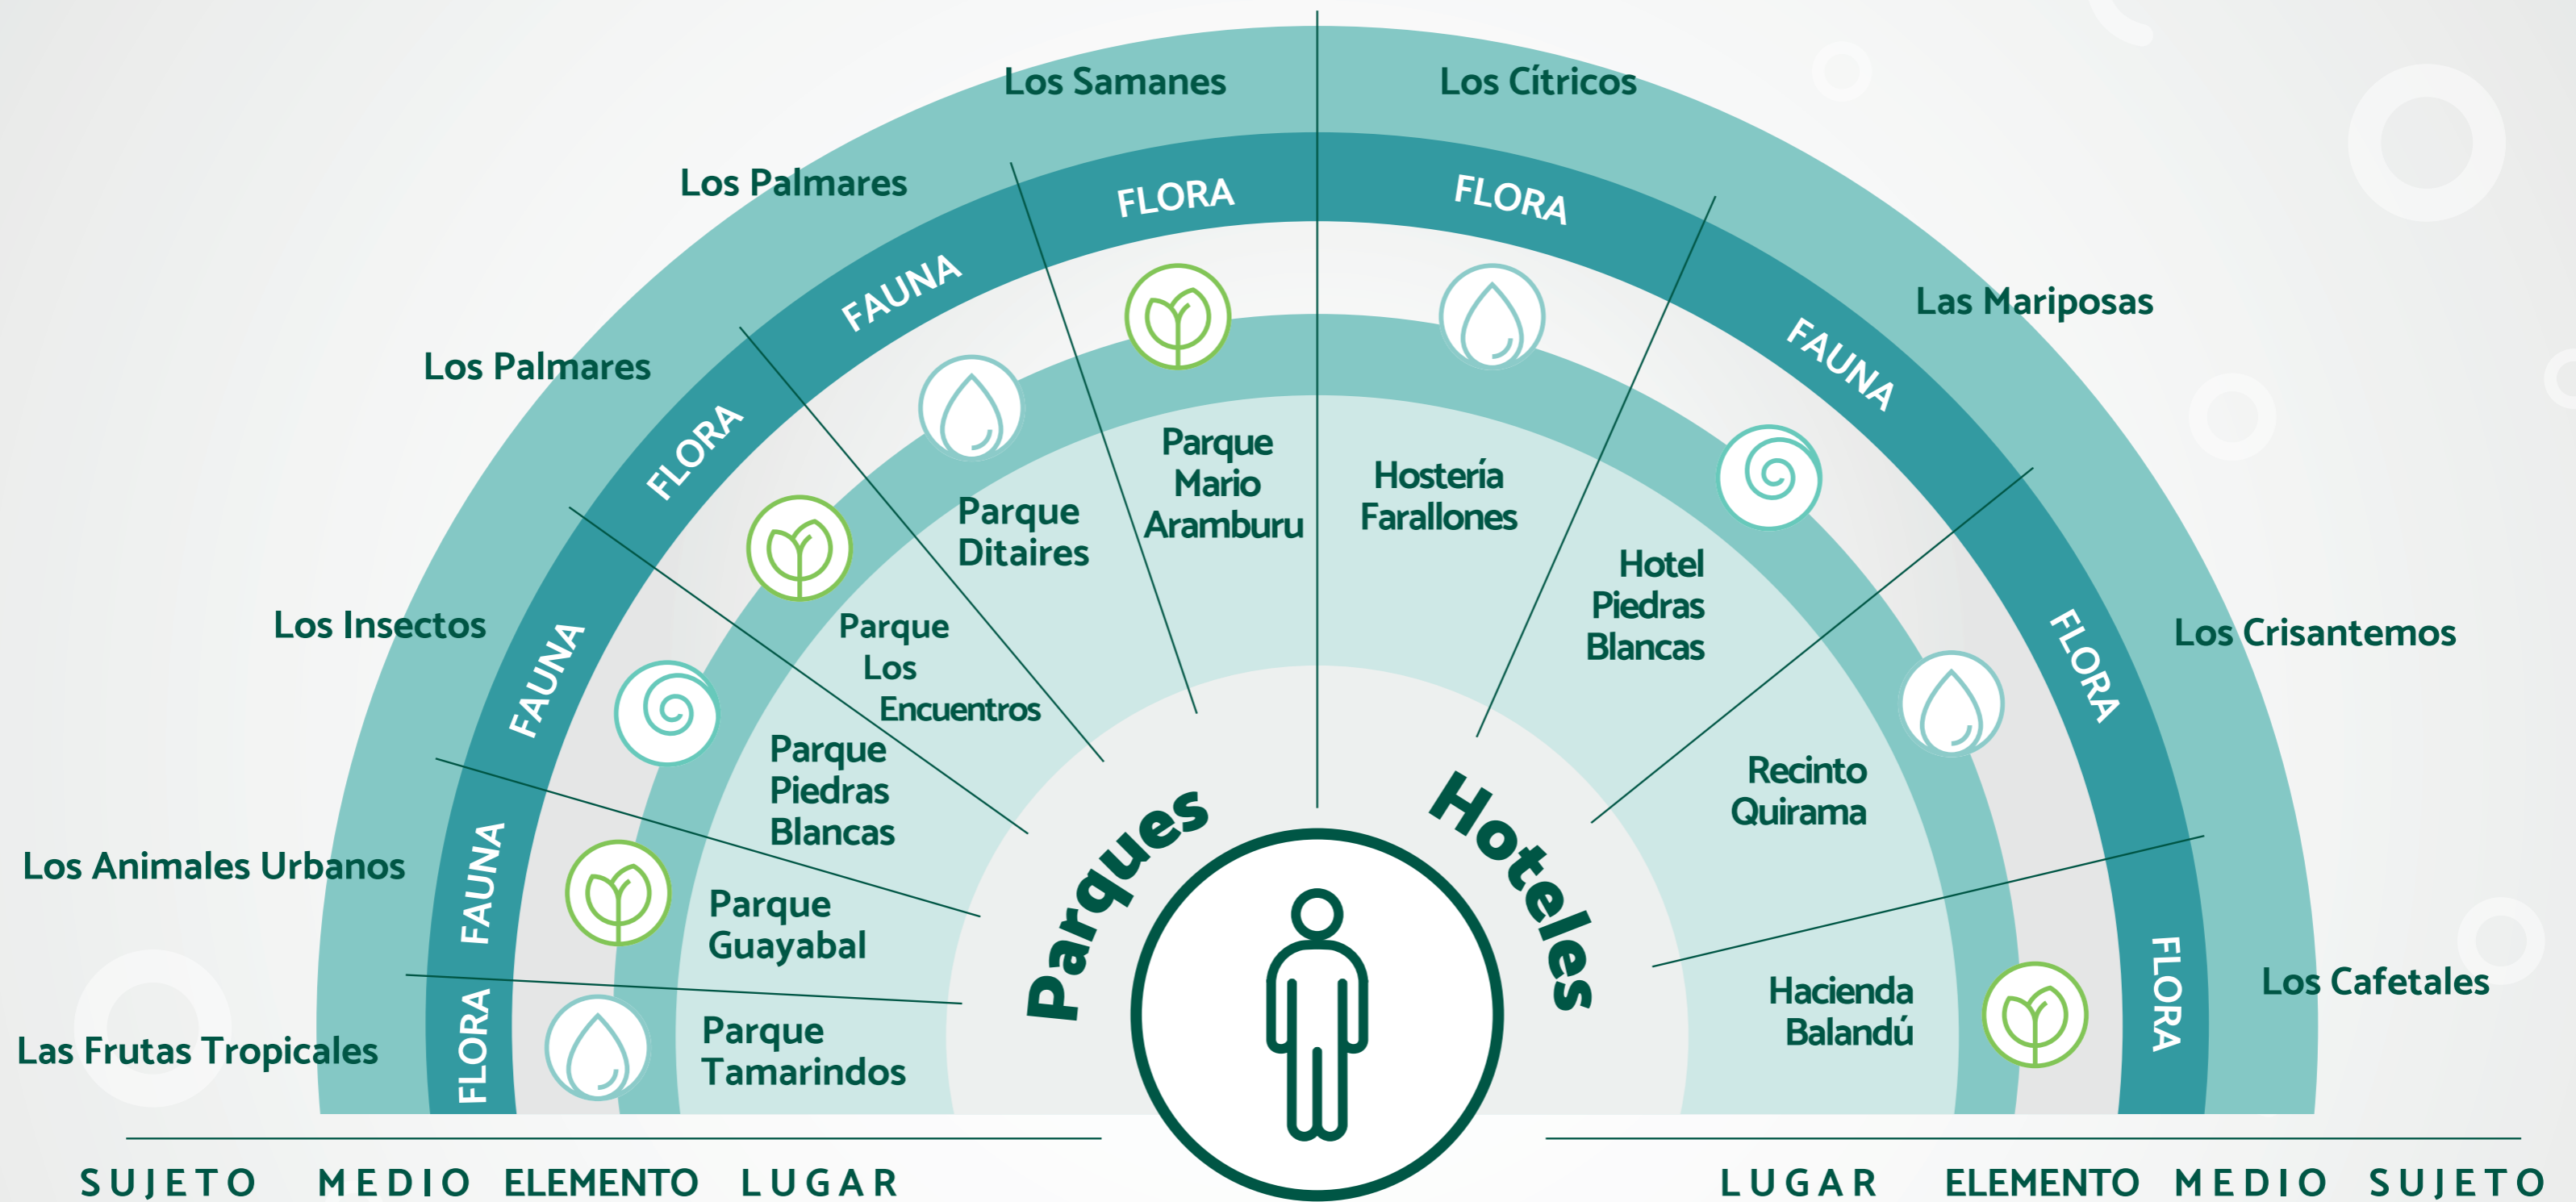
Los Samanes
Los Cítricos
Los Palmares
FLORA
FLORA
FAUNA
Las Mariposas
FAUNA
Los Palmares
FLORA
Parque Mario Aramburu
Hostería Farallones
Parque Ditaires
Hotel Piedras Blancas
FLORA
Los Crisantemos
Los Insectos
FAUNA
Parque Los Encuentros
Parque Piedras Blancas
Recinto Quirama
Parques
Hoteles
Los Animales Urbanos
FAUNA
Parque Guayabal
Hacienda Balandú
FLORA
Los Cafetales
Las Frutas Tropicales
FLORA
Parque Tamarindos
SUJETO MEDIO ELEMENTO LUGAR
LUGAR ELEMENTO MEDIO SUJETO